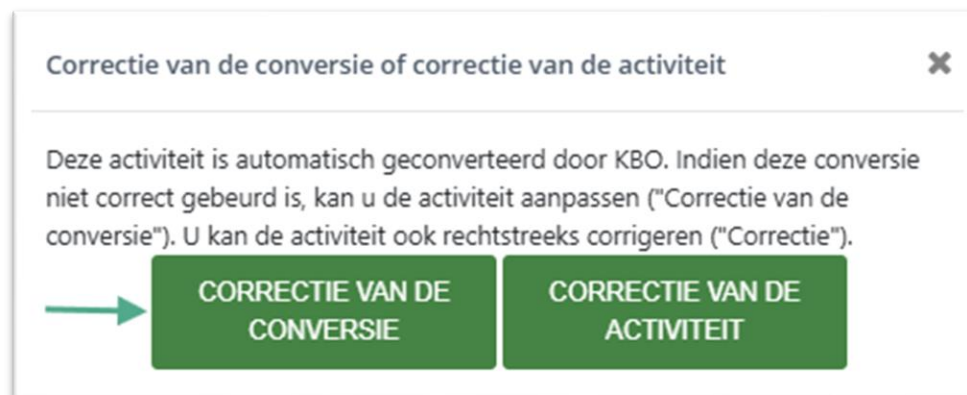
Correctie van de conversie of correctie van de activiteit

Deze activiteit is automatisch geconverteerd door KBO. Indien deze conversie niet correct gebeurd is, kan u de activiteit aanpassen ("Correctie van de conversie"). U kan de activiteit ook rechtstreeks corrigeren ("Correctie").

CORRECTIE VAN DE CONVERSIE

CORRECTIE VAN DE ACTIVITEIT